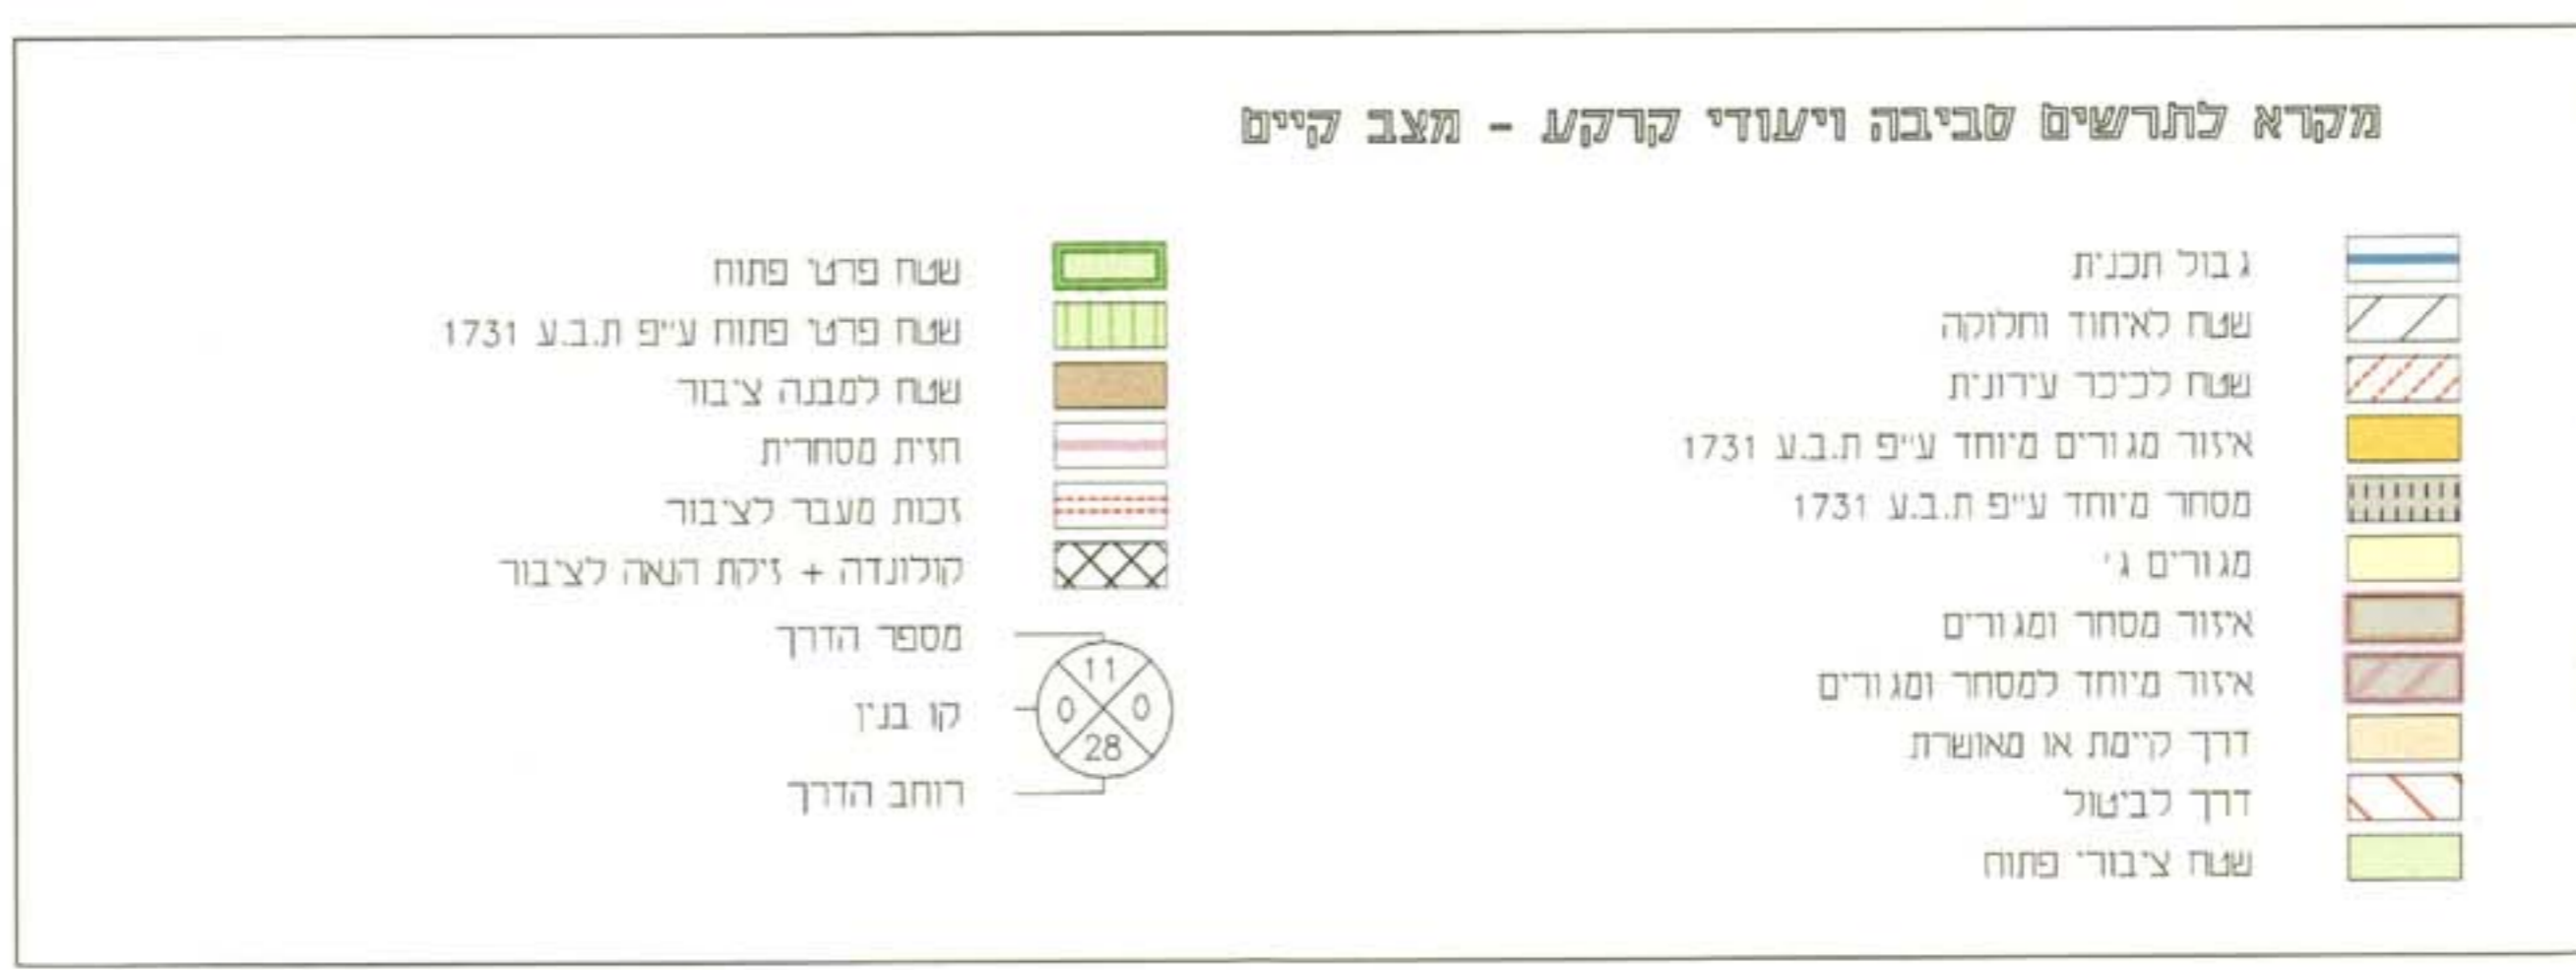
מקרא לתרשים סביבה ויעודי קרקע - מצב קיים

גבול תכנית
שטח לאיחוד וחלוקה
שטח לכיכר עירונית
איזור מגורים מיוחד ע״פ ת.ב.ע 1731
מסחר מיוחד ע״פ ת.ב.ע 1731
מגורים ג׳
איזור מסחר ומגורים
איזור מיוחד למסחר ומגורים
דרך קיימת או מאושרת
דרך לביטול
שטח ציבורי פתוח

שטח פרטי פתוח
שטח פרטי פתוח ע״פ ת.ב.ע 1731
שטח למבנה ציבור
חזית מסחרית
זכות מעבר לציבור
קולונדה + זיקת הנאה לציבור
מספר הדרך
קו בנין
רוחב הדרך
11
0
0
28